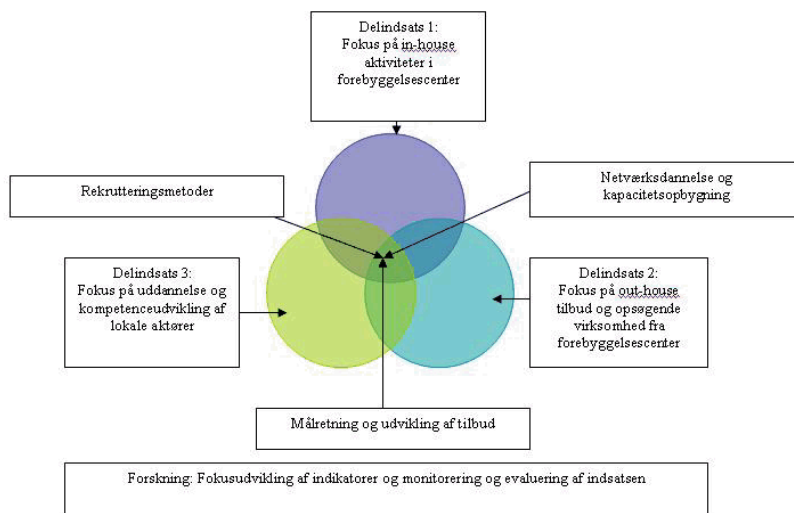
Delindsats 1:
Fokus på in-house aktiviteter i forebyggelsescenter

Rekrutteringsmetoder

Netværksdannelse og kapacitetsopbygning

Delindsats 3:
Fokus på uddannelse og kompetenceudvikling af lokale aktører

Delindsats 2:
Fokus på out-house tilbud og opsøgende virksomhed fra forebyggelsescenter

Målretning og udvikling af tilbud

Forskning: Fokusudvikling af indikatorer og monitorering og evaluering af indsatsen